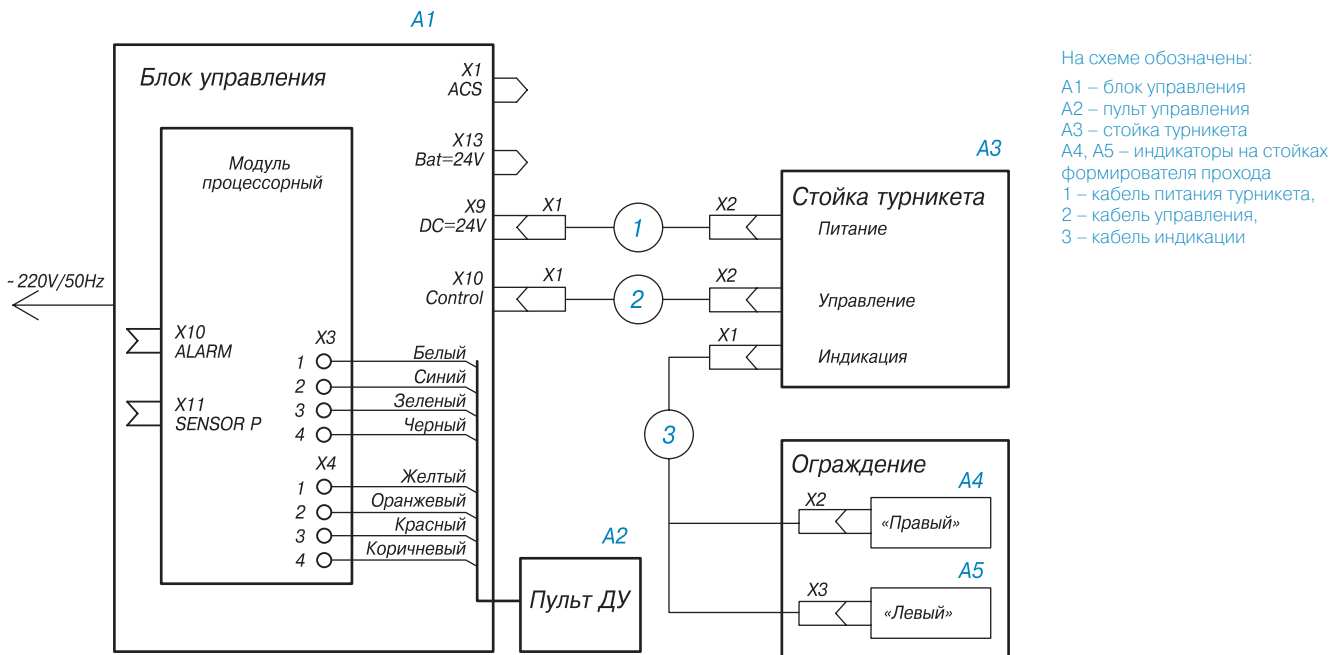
A1

Блок управления

X1
ACS

X13
Bat=24V

X9
DC=24V

X10
Control

Модуль процессорный

~220V/50Hz

X10
ALARM

X11
SENSOR P

X3
1
2
3
4

X4
1
2
3
4

Белый
Синий
Зеленый
Черный
Желтый
Оранжевый
Красный
Коричневый

X1
1
X2

X1
2
X2

X1

3

A3
Стойка турникета
Питание
Управление
Индикация

Ограждение
A4
X2
«Правый»
A5
X3
«Левый»

A2
Пульт ДУ

На схеме обозначены:

A1 – блок управления
A2 – пульт управления
A3 – стойка турникета
A4, A5 – индикаторы на стойках формирователя прохода
1 – кабель питания турникета,
2 – кабель управления,
3 – кабель индикации